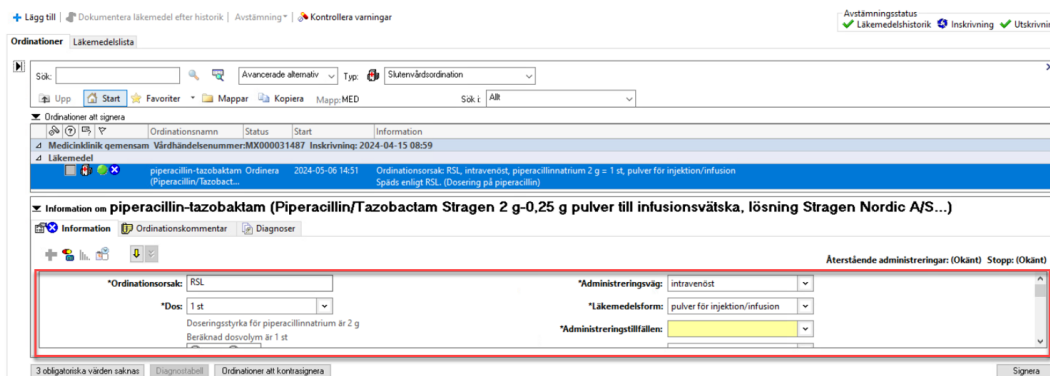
+ Lägg till | Dokumentera läkemedel efter historik | Avstämning ▾ | Kontrollera varningar

Avstämningsstatus
Läkemedelshistorik Inskrivning Utskrivni

Ordinationer | Läkemedelslista

Sök: | Avancerade alternativ | Typ: Slutenvårdsordination

Upp | Start | Favoriter ▾ | Mappar | Kopiera | Mapp:MED | Sök i: Allt

Ordinationer att signera

| | Ordinationsnamn | Status | Start | Information |
|---|---|---|---|---|
| Medicinklinik gemensam Vårdhändelsenummer:MX000031487 Inskrivning: 2024-04-15 08:59 | | | | |
| Läkemedel | | | | |
| | piperacillin-tazobaktam (Piperacillin/Tazobact... | Ordinera | 2024-05-06 14:51 | Ordinationsorsak: RSL, intravenöst, piperacillinnatrium 2 g = 1 st, pulver för injektion/infusion Späds enligt RSL. (Dosering på piperacillin) |

Information om piperacillin-tazobaktam (Piperacillin/Tazobactam Stragen 2 g-0,25 g pulver till infusionsvätska, lösning Stragen Nordic A/S...)

Information | Ordinationskommentar | Diagnoser

Återstående administreringar: (Okänt) Stopp: (Okänt)

*Ordinationsorsak: RSL
*Dos: 1 st
Doseringsstyrka för piperacillinnatrium är 2 g
Beräknad dosvolym är 1 st

*Administreringsväg: intravenöst
*Läkemedelsform: pulver för injektion/infusion
*Administreringstillfällen:

3 obligatoriska värden saknas | Diagnostabell | Ordinationer att kontrasignera | Signera